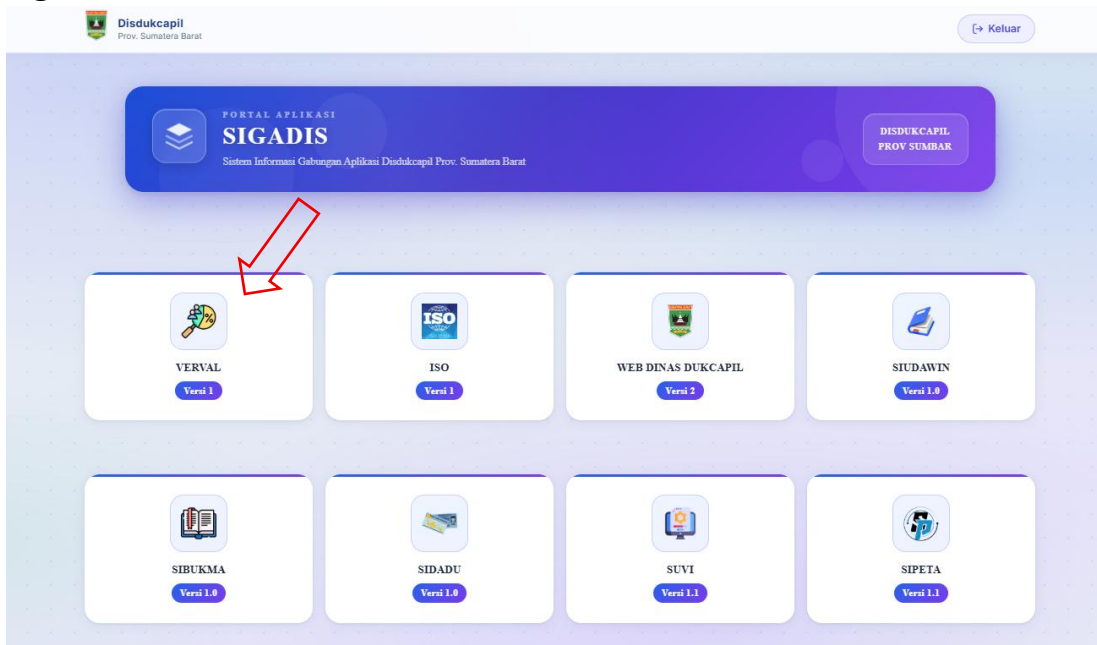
Disdukcapil
Prov. Sumatera Barat

Keluar

PORTAL APLIKASI
SIGADIS
Sistem Informasi Gabungan Aplikasi Disdukcapil Prov. Sumatera Barat

DISDUKCAPIL PROV SUMBAR

VERVAL
Versi 1

ISO
ISO
Versi 1

WEB DINAS DUKCAPIL
Versi 2

SIUDAWIN
Versi 1.0

SIBUKMA
Versi 1.0

SIDADU
Versi 1.0

SUVI
Versi 1.1

SIPETA
Versi 1.1